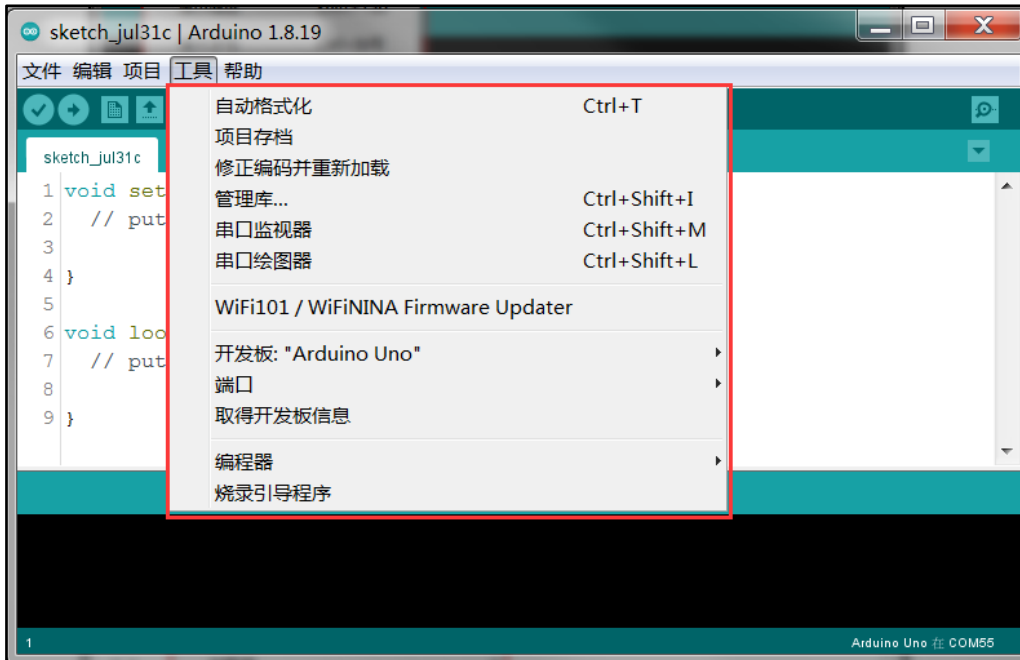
sketch_jul31c | Arduino 1.8.19

文件 编辑 项目 工具 帮助

sketch_jul31c

1 void set
2 // put
3
4 }
5
6 void loo
7 // put
8
9 }

自动格式化 Ctrl+T
项目存档
修正编码并重新加载
管理库... Ctrl+Shift+I
串口监视器 Ctrl+Shift+M
串口绘图器 Ctrl+Shift+L

WiFi101 / WiFiNINA Firmware Updater

开发板: "Arduino Uno"
端口
取得开发板信息

编程器
烧录引导程序

1

Arduino Uno 在 COM55